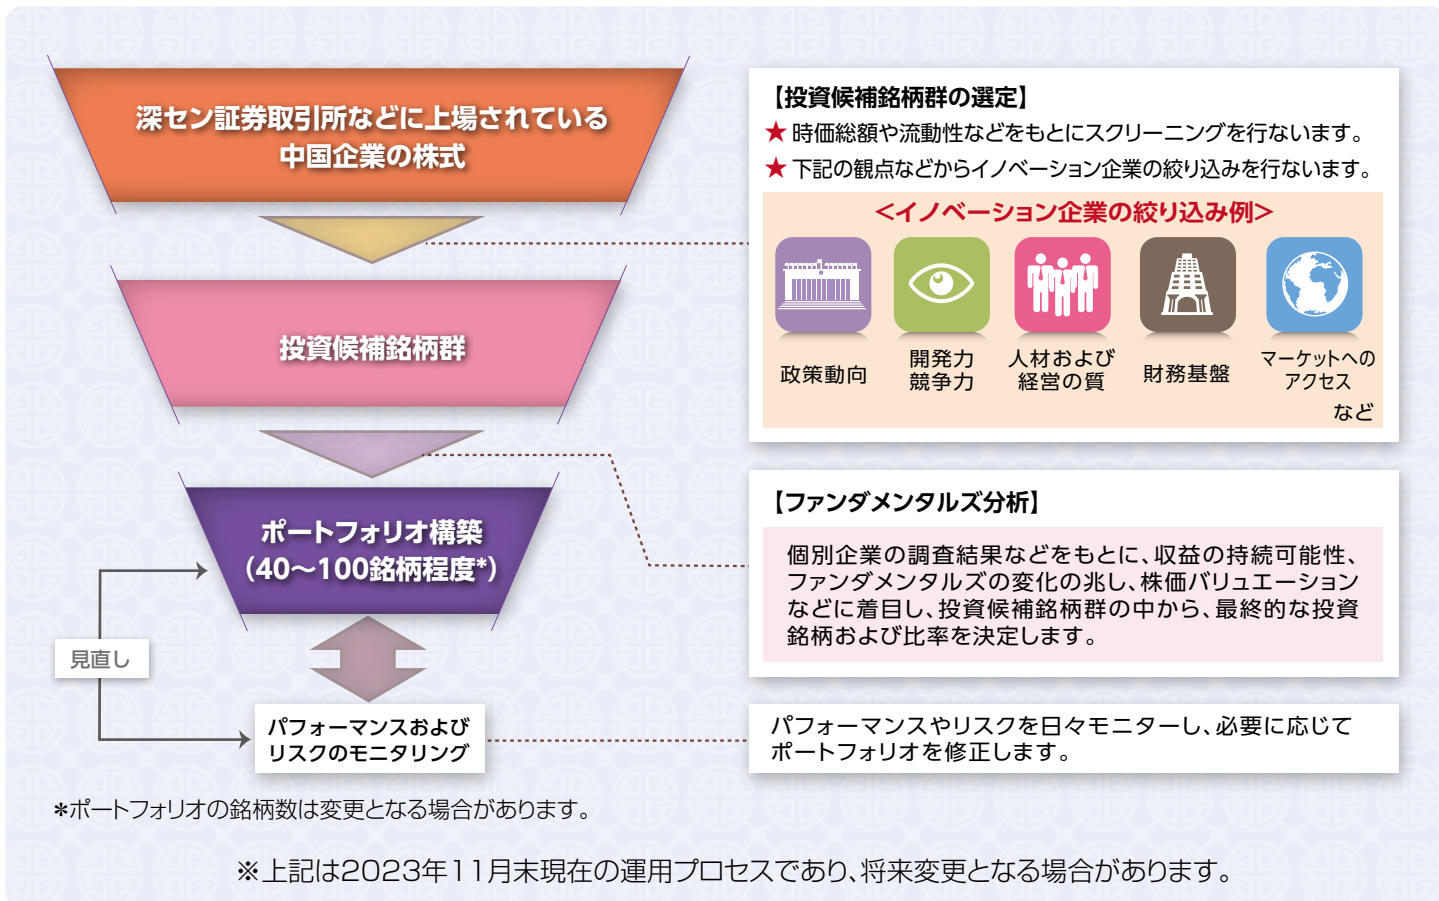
深セン証券取引所などに上場されている中国企業の株式

投資候補銘柄群

ポートフォリオ構築
(40～100銘柄程度*)

見直し

パフォーマンスおよびリスクのモニタリング

【投資候補銘柄群の選定】
★ 時価総額や流動性などをもとにスクリーニングを行ないます。
★ 下記の観点などからイノベーション企業の絞り込みを行ないます。

<イノベーション企業の絞り込み例>

政策動向

開発力
競争力

人材および
経営の質

財務基盤

マーケットへの
アクセス

など

【ファンダメンタルズ分析】
個別企業の調査結果などをもとに、収益の持続可能性、ファンダメンタルズの変化の兆し、株価バリュエーションなどに着目し、投資候補銘柄群の中から、最終的な投資銘柄および比率を決定します。

パフォーマンスやリスクを日々モニターし、必要に応じてポートフォリオを修正します。

*ポートフォリオの銘柄数は変更となる場合があります。

※上記は2023年11月末現在の運用プロセスであり、将来変更となる場合があります。